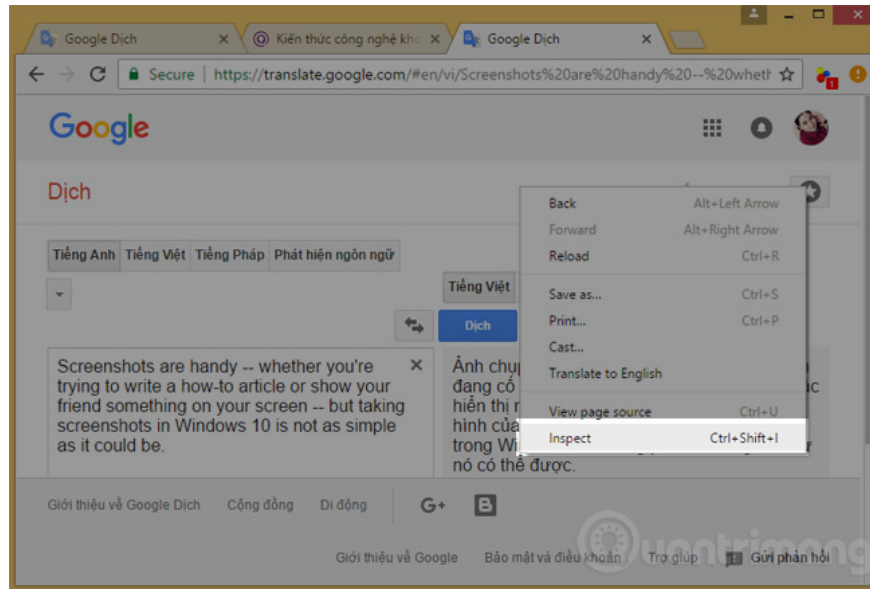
Google Dịch × Kiến thức công nghệ kho × Google Dịch ×

Secure | https://translate.google.com/#en/vi/Screenshots%20are%20handy%20--%20wheth

Google

Dịch

Tiếng Anh Tiếng Việt Tiếng Pháp Phát hiện ngôn ngữ

Tiếng Việt

Dịch

Screenshots are handy -- whether you're trying to write a how-to article or show your friend something on your screen -- but taking screenshots in Windows 10 is not as simple as it could be.

Ảnh chụp
đang cố
hiển thị r
hình của
trong Wi
nó có thể được.

| | |
|---|---|
| Back | Alt+Left Arrow |
| Forward | Alt+Right Arrow |
| Reload | Ctrl+R |
| Save as... | Ctrl+S |
| Print... | Ctrl+P |
| Cast... | |
| Translate to English | |
| View page source | Ctrl+U |
| Inspect | Ctrl+Shift+I |

Giới thiệu về Google Dịch Cộng đồng Di động

Giới thiệu về Google Bảo mật và điều khoản Trợ giúp Gửi phản hồi

Quantrimang